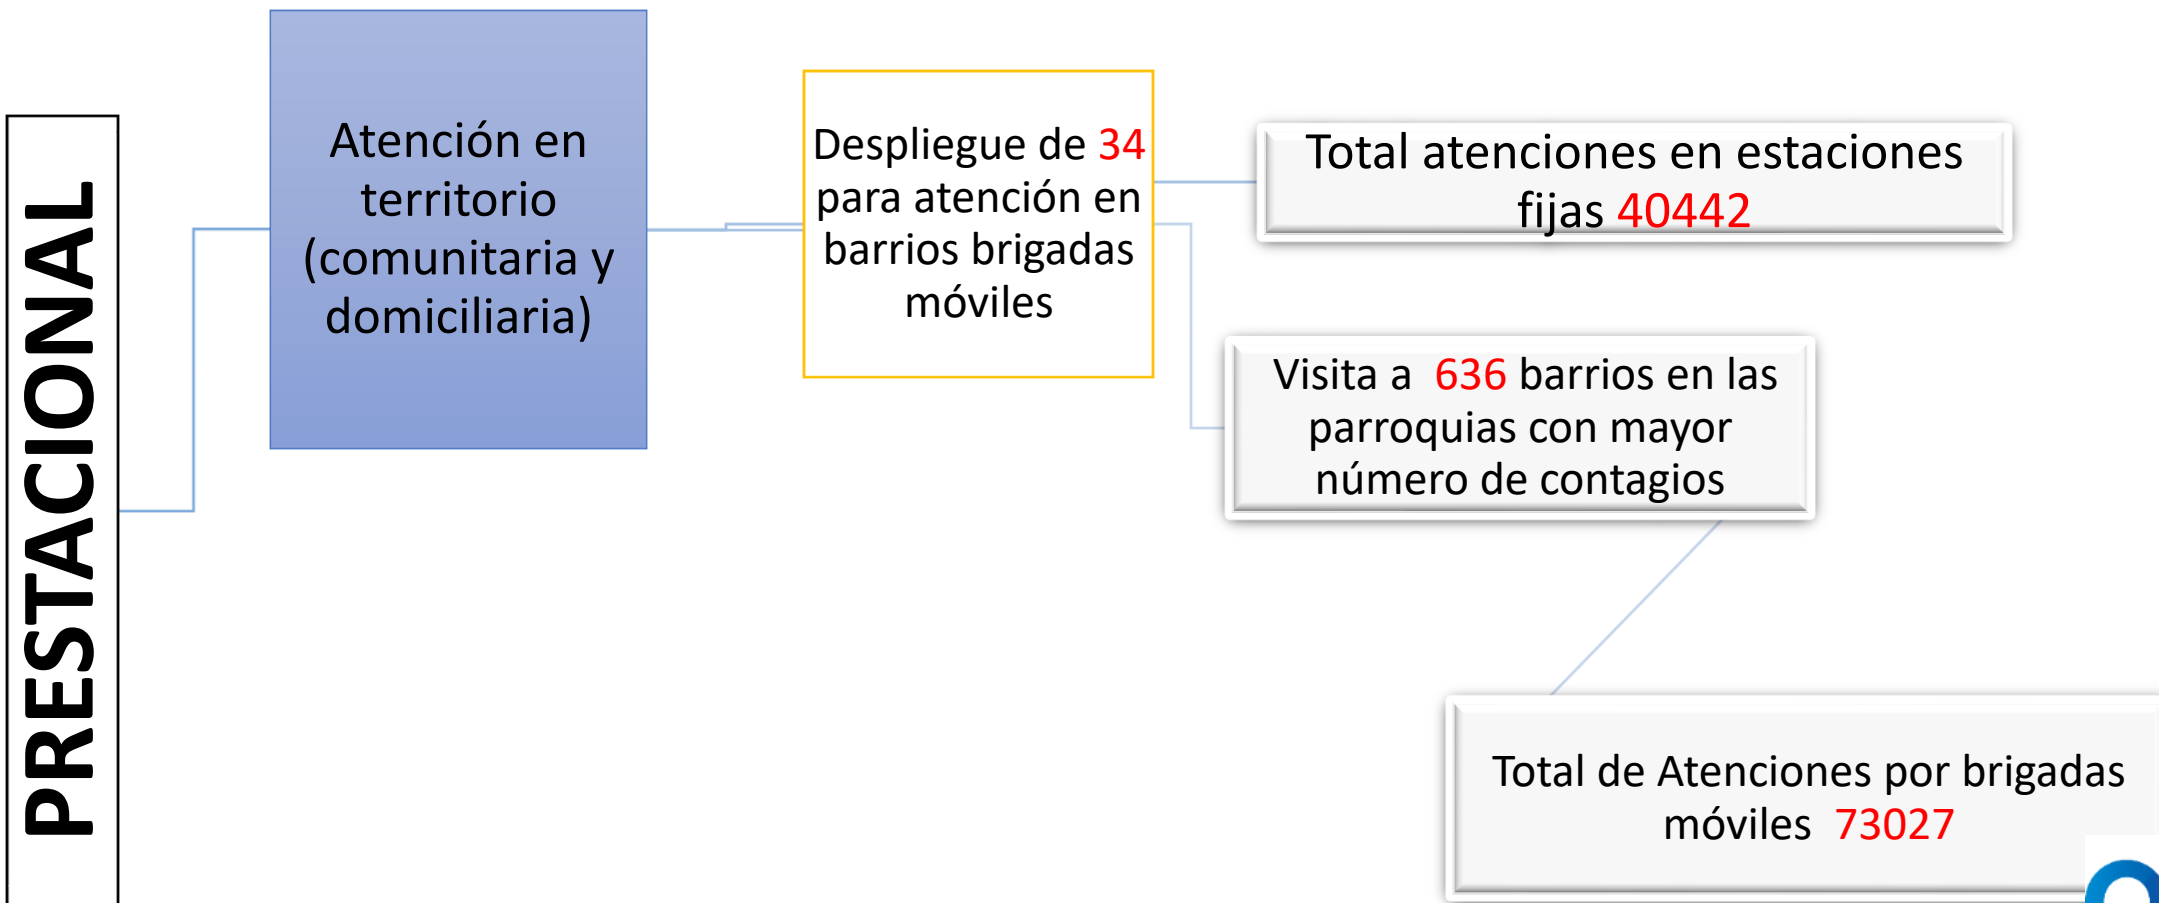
PRESTACIONAL

Atención en territorio (comunitaria y domiciliaria)

Despliegue de 34 para atención en barrios brigadas móviles

Total atenciones en estaciones fijas 40442

Visita a 636 barrios en las parroquias con mayor número de contagios

Total de Atenciones por brigadas móviles 73027